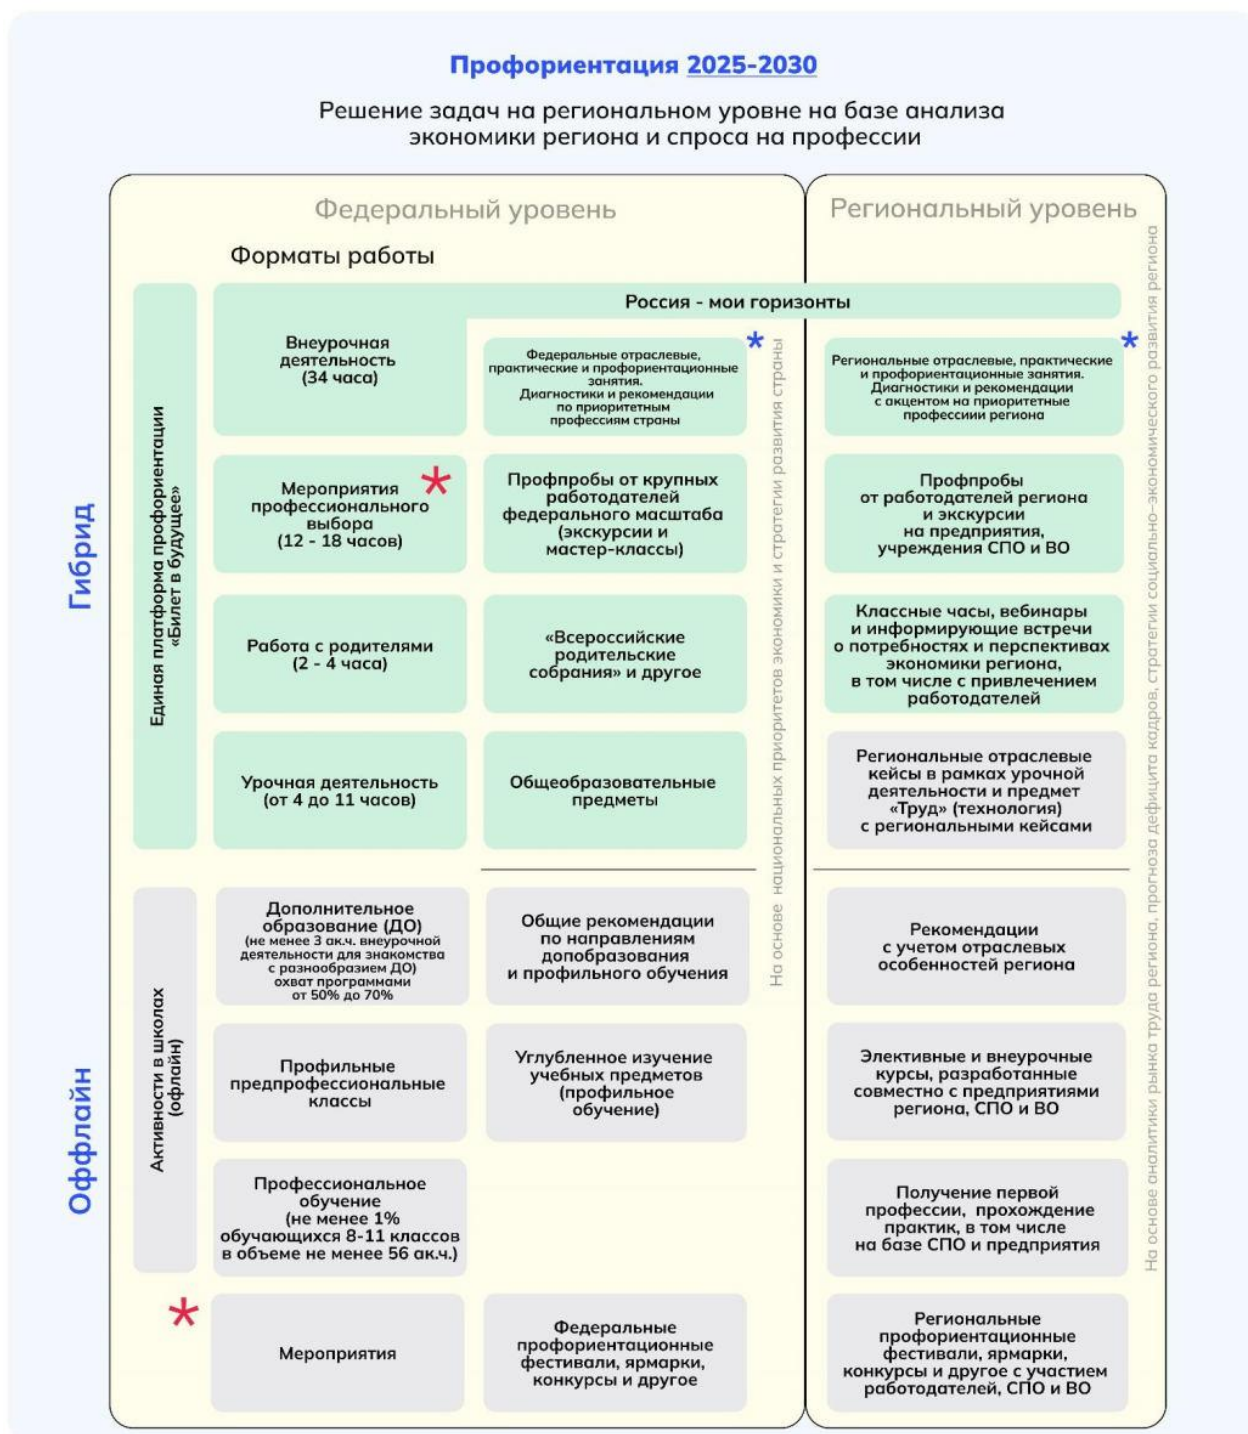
Профориентация 2025-2030

Решение задач на региональном уровне на базе анализа экономики региона и спроса на профессии

Федеральный уровень

Региональный уровень

Форматы работы

Гибрид

Единая платформа профориентации «Билет в будущее»

Россия - мои горизонты

Внеурочная деятельность (34 часа)

Федеральные отраслевые, практические и профориентационные занятия. Диагностики и рекомендации по приоритетным профессиям страны *

Региональные отраслевые, практические и профориентационные занятия. Диагностики и рекомендации с акцентом на приоритетные профессии региона *

Мероприятия профессионального выбора (12 - 18 часов) *

Профпробы от крупных работодателей федерального масштаба (экскурсии и мастер-классы)

Профпробы от работодателей региона и экскурсии на предприятия, учреждения СПО и ВО

Работа с родителями (2 - 4 часа)

«Всероссийские родительские собрания» и другое

Классные часы, вебинары и информирующие встречи о потребностях и перспективах экономики региона, в том числе с привлечением работодателей

Урочная деятельность (от 4 до 11 часов)

Общеобразовательные предметы

Региональные отраслевые кейсы в рамках урочной деятельности и предмет «Труд» (технология) с региональными кейсами

На основе национальных приоритетов экономики и стратегии развития страны

Офлайн

Активности в школах (офлайн)

Дополнительное образование (ДО) (не менее 3 ак.ч. внеурочной деятельности для знакомства с разнообразием ДО) охват программами от 50% до 70%

Общие рекомендации по направлениям допобразования и профильного обучения

Рекомендации с учетом отраслевых особенностей региона

Профильные предпрофессиональные классы

Углубленное изучение учебных предметов (профильное обучение)

Элективные и внеурочные курсы, разработанные совместно с предприятиями региона, СПО и ВО

Профессиональное обучение (не менее 1% обучающихся 8-11 классов в объеме не менее 56 ак.ч.)

Получение первой профессии, прохождение практик, в том числе на базе СПО и предприятия

* Мероприятия

Федеральные профориентационные фестивали, ярмарки, конкурсы и другое

Региональные профориентационные фестивали, ярмарки, конкурсы и другое с участием работодателей, СПО и ВО

На основе аналитики рынка труда региона, прогноза дефицита кадров, стратегии социально-экономического развития региона